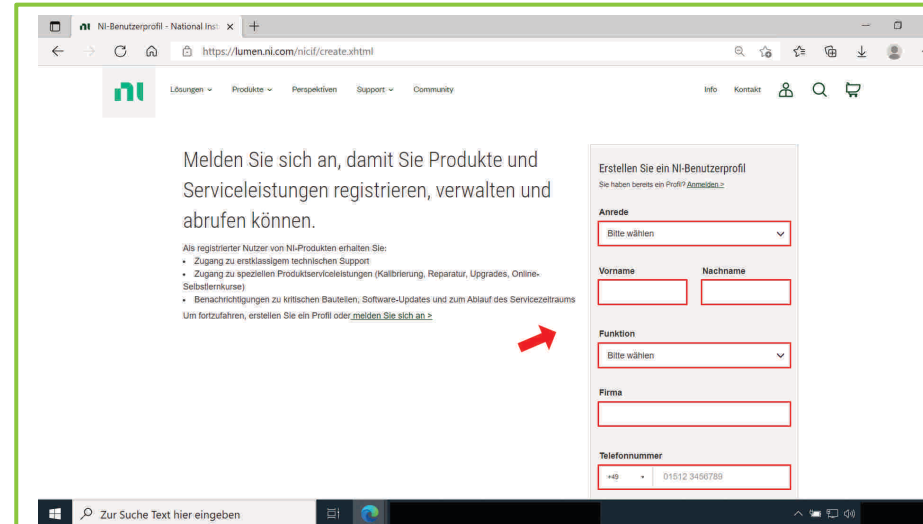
NI-Benutzerprofil - National Inst ×

https://lumen.ni.com/nicif/create.xhtml

Lösungen Produkte Perspektiven Support Community

Info Kontakt

Melden Sie sich an, damit Sie Produkte und Serviceleistungen registrieren, verwalten und abrufen können.

Als registrierter Nutzer von NI-Produkten erhalten Sie:
- Zugang zu erstklassigem technischen Support
- Zugang zu speziellen Produktserviceleistungen (Kalibrierung, Reparatur, Upgrades, Online-Selbstlernkurse)
- Benachrichtigungen zu kritischen Bauteilen, Software-Updates und zum Ablauf des Servicezeitraums

Um fortzufahren, erstellen Sie ein Profil oder melden Sie sich an >

Erstellen Sie ein NI-Benutzerprofil

Sie haben bereits ein Profil? Anmelden >

Anrede

Bitte wählen

Vorname

Nachname

Funktion

Bitte wählen

Firma

Telefonnummer

+49

01512 3456789

Zur Suche Text hier eingeben